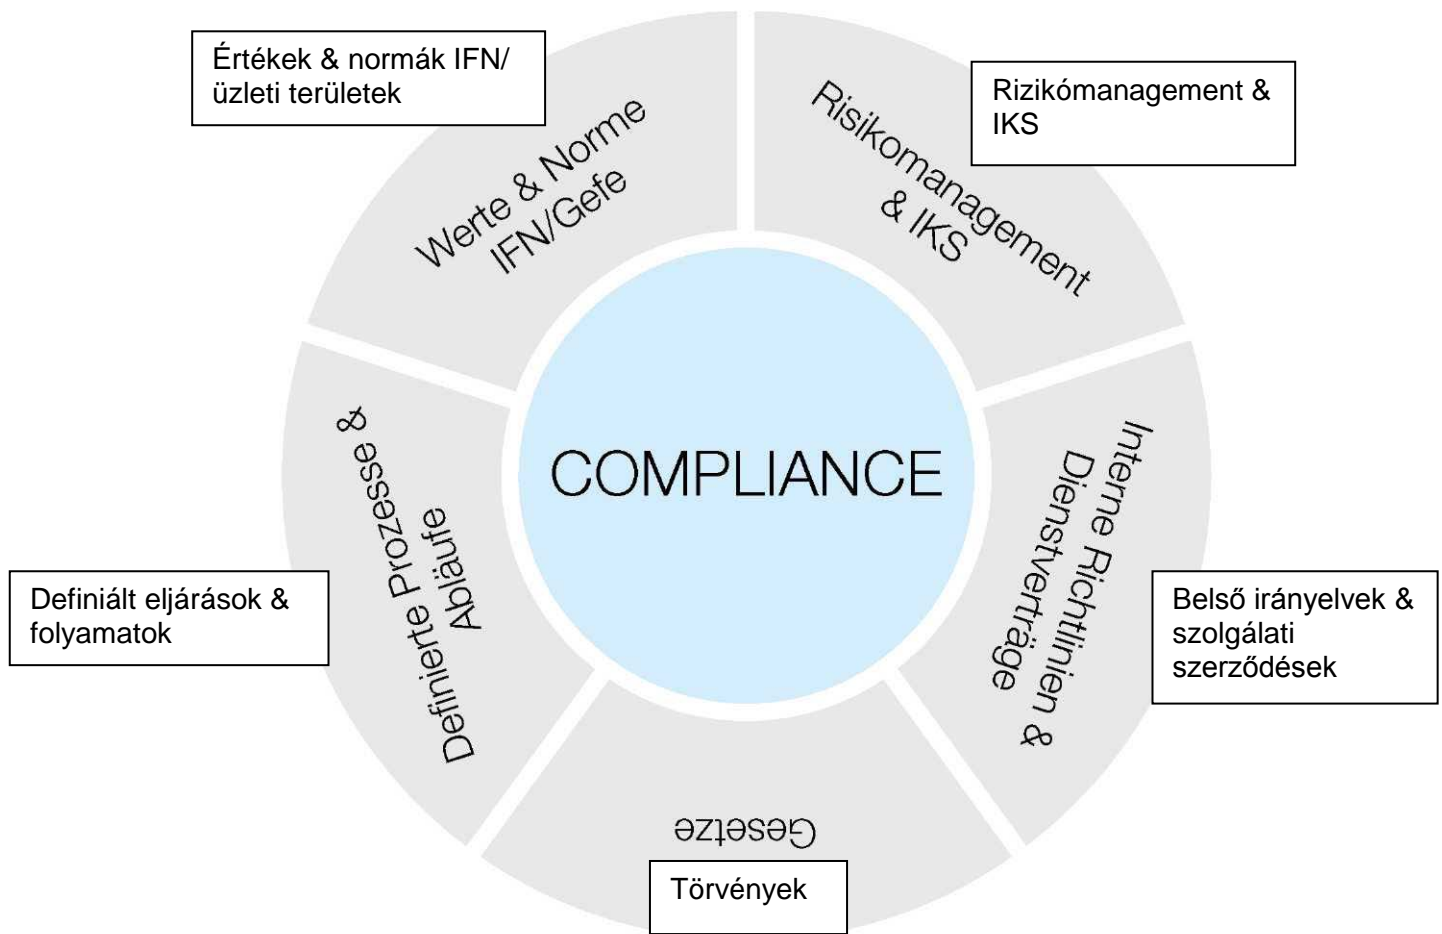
Értékek & normák IFN/ üzleti területek

Werte & Norme IFN/Gefe

Risikomanagement & IKS

Rizikómanagement & IKS

COMPLIANCE

Definierte Prozesse & Abläufe

Definiált eljárások & folyamatok

Interne Richtlinien & Dienstverträge

Belső irányelvek & szolgálati szerződések

Gesetze

Törvények